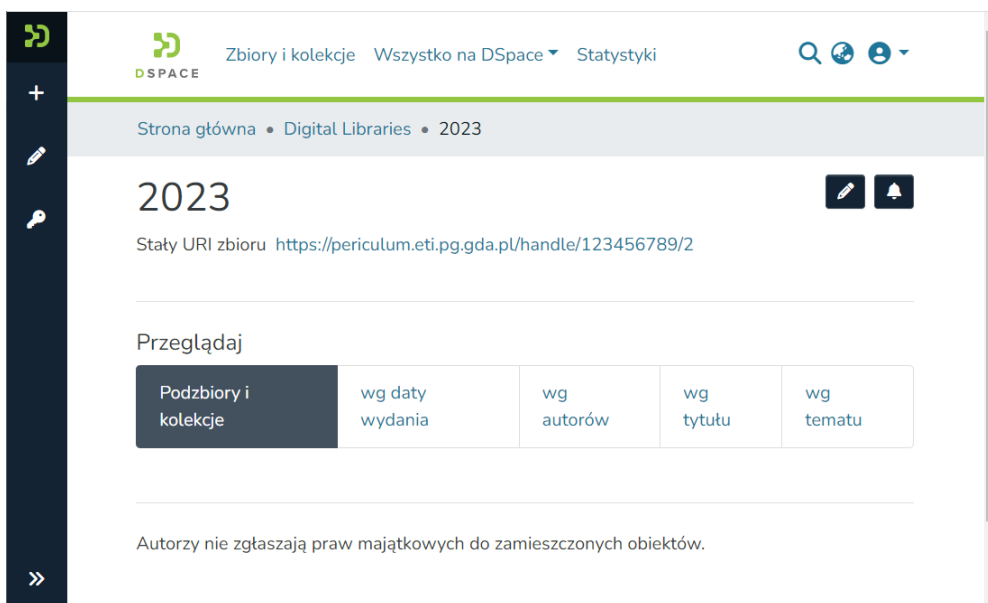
DSPACE

Zbiory i kolekcje Wszystko na DSpace Statystyki

Strona główna • Digital Libraries • 2023

2023

Stały URI zbioru https://periculum.eti.pg.gda.pl/handle/123456789/2

Przeglądaj

Podzbiory i kolekcje | wg daty wydania | wg autorów | wg tytułu | wg tematu

Autorzy nie zgłaszają praw majątkowych do zamieszczonych obiektów.